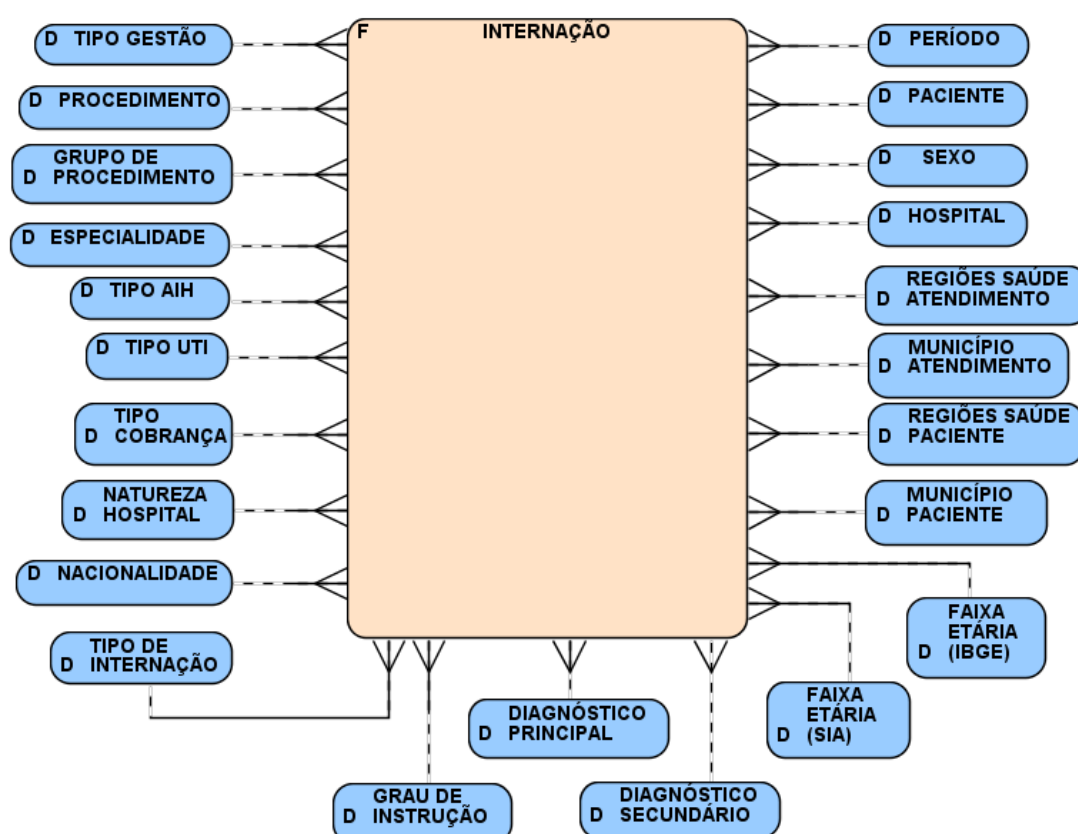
F INTERNAÇÃO

D TIPO GESTÃO

D PROCEDIMENTO

GRUPO DE
D PROCEDIMENTO

D ESPECIALIDADE

D TIPO AIH

D TIPO UTI

TIPO
D COBRANÇA

NATUREZA
D HOSPITAL

D NACIONALIDADE

TIPO DE
D INTERNAÇÃO

D PERÍODO

D PACIENTE

D SEXO

D HOSPITAL

REGIÕES SAÚDE
D ATENDIMENTO

MUNICÍPIO
D ATENDIMENTO

REGIÕES SAÚDE
D PACIENTE

MUNICÍPIO
D PACIENTE

FAIXA
ETÁRIA
D (IBGE)

FAIXA
ETÁRIA
D (SIA)

DIAGNÓSTICO
D PRINCIPAL

GRAU DE
D INSTRUÇÃO

DIAGNÓSTICO
D SECUNDÁRIO